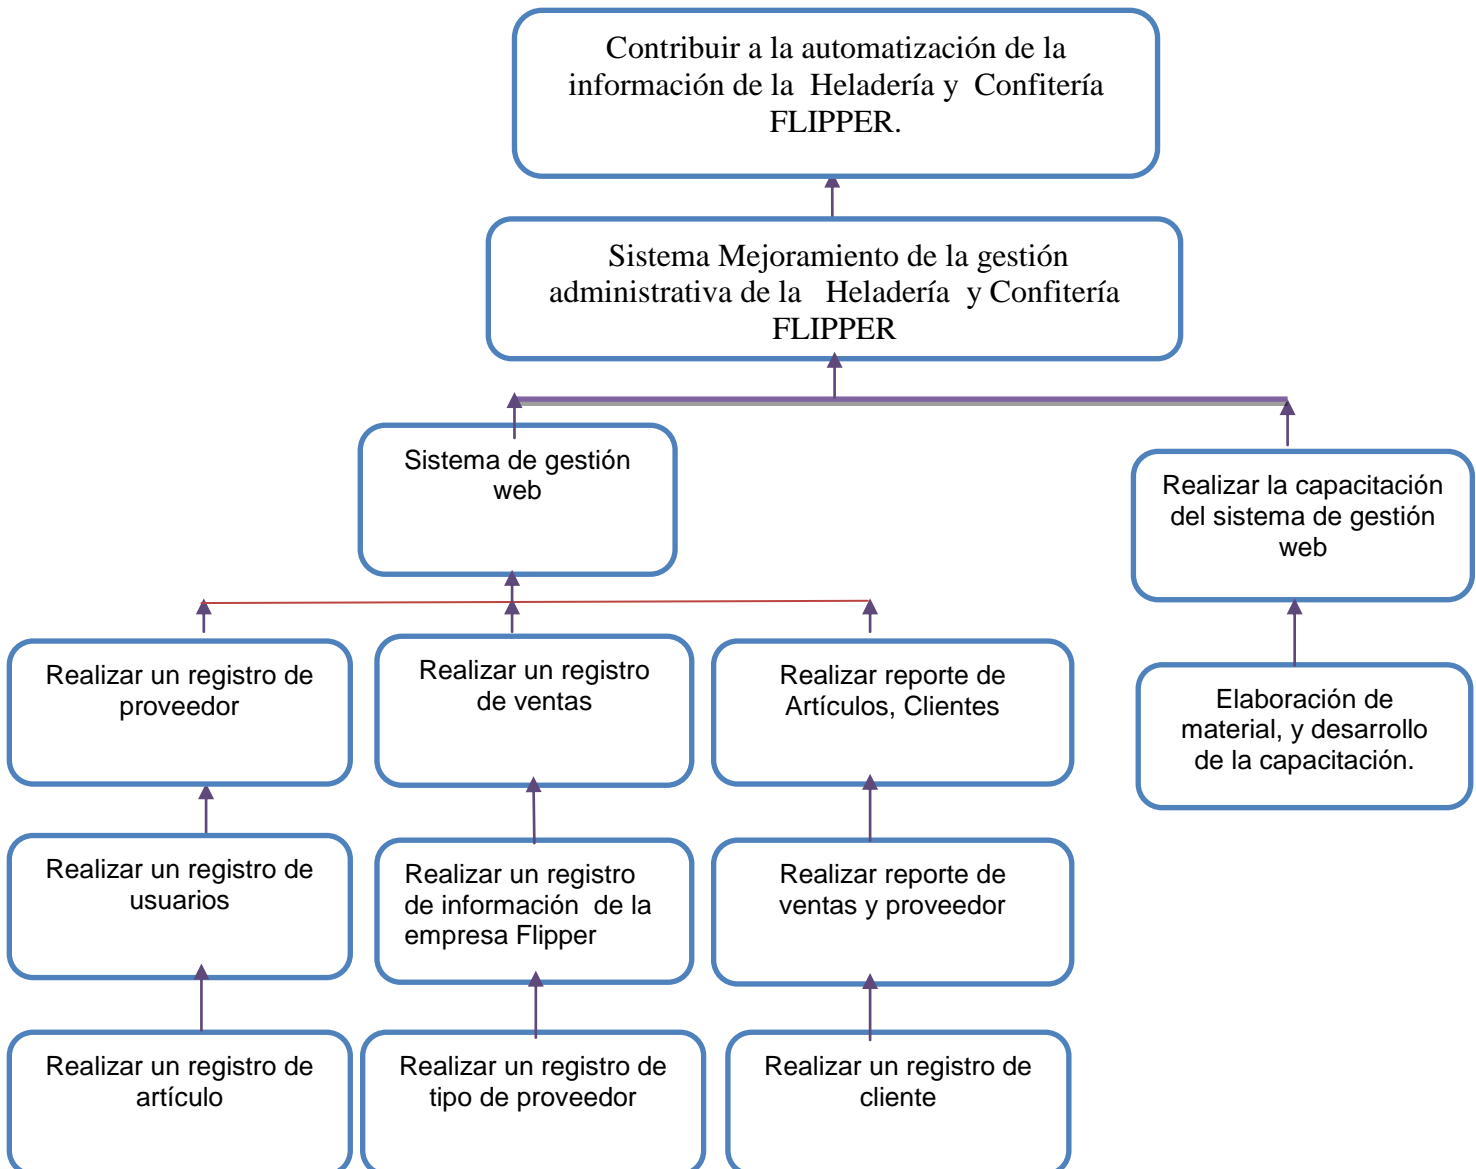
Contribuir a la automatización de la información de la Heladería y Confitería FLIPPER.

Sistema Mejoramiento de la gestión administrativa de la Heladería y Confitería FLIPPER

Sistema de gestión web

Realizar la capacitación del sistema de gestión web

Realizar un registro de proveedor

Realizar un registro de ventas

Realizar reporte de Artículos, Clientes

Elaboración de material, y desarrollo de la capacitación.

Realizar un registro de usuarios

Realizar un registro de información de la empresa Flipper

Realizar reporte de ventas y proveedor

Realizar un registro de artículo

Realizar un registro de tipo de proveedor

Realizar un registro de cliente